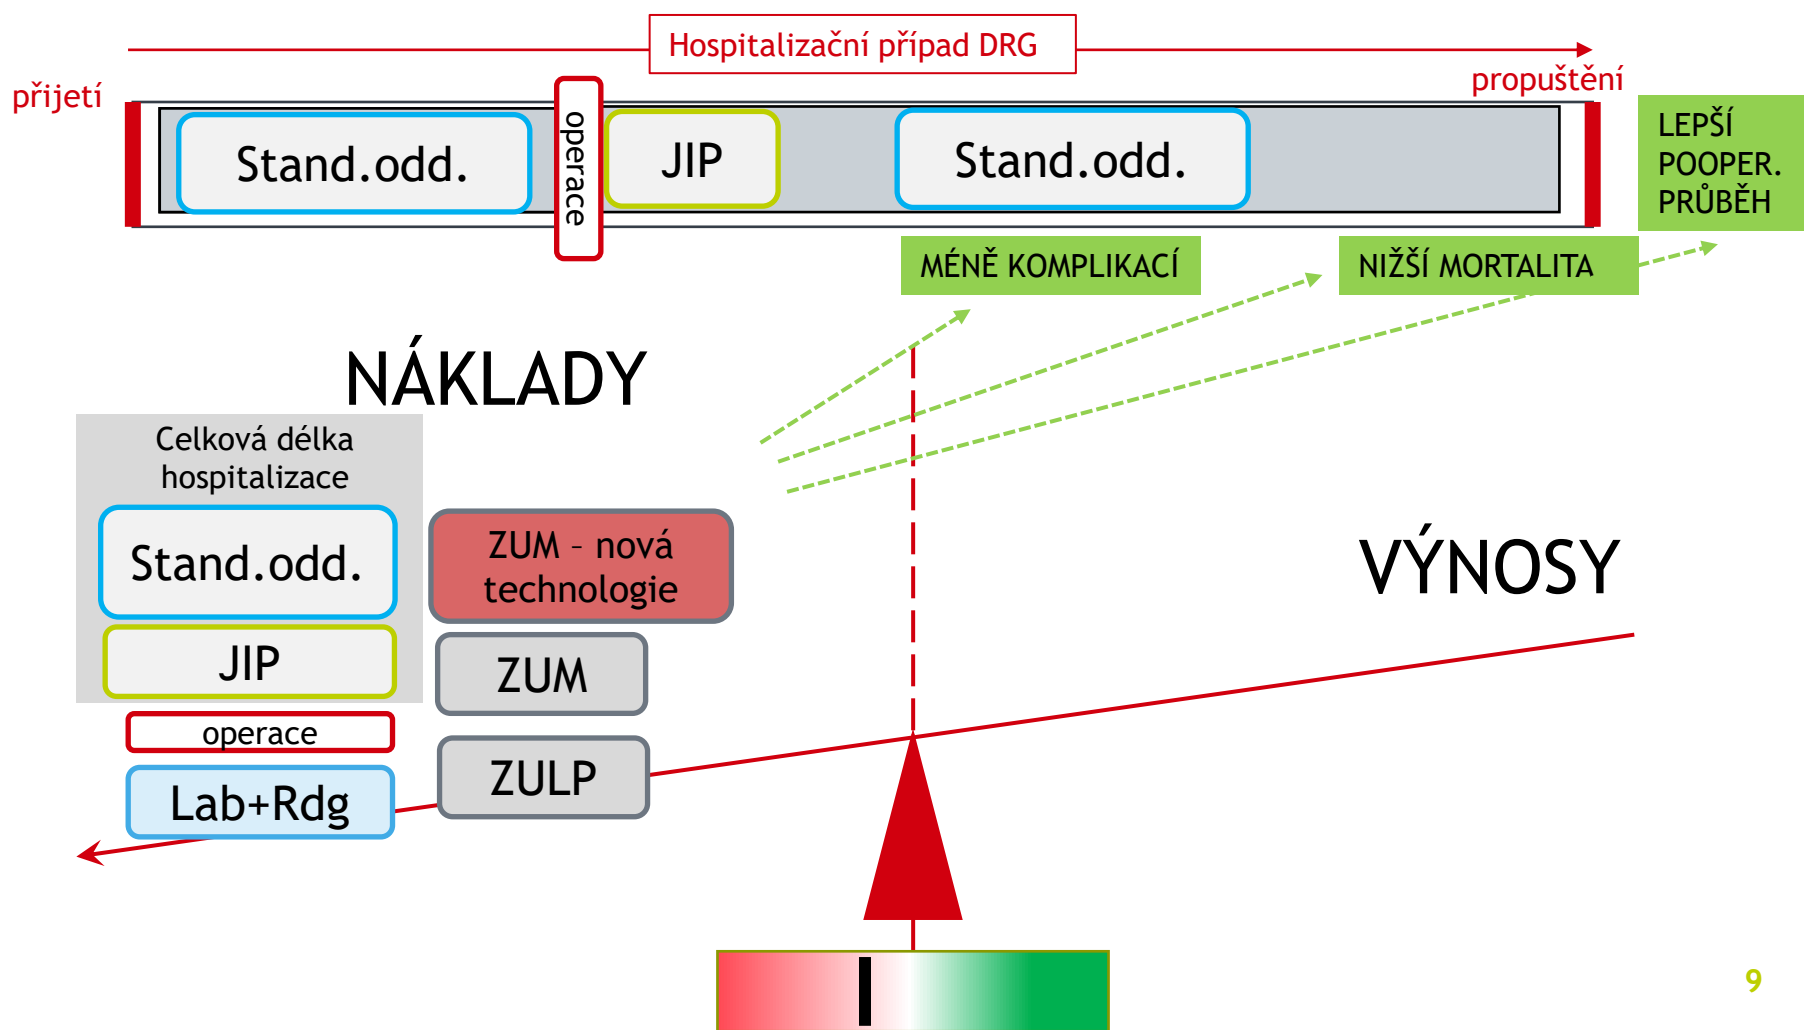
Hospitalizační případ DRG

přijetí

propuštění

Stand.odd.

operace

JIP

Stand.odd.

LEPŠÍ POOPER. PRŮBĚH

MÉNĚ KOMPLIKACÍ

NIŽŠÍ MORTALITA

NÁKLADY

Celková délka hospitalizace

Stand.odd.

JIP

operace

Lab+Rdg

ZUM – nová technologie

ZUM

ZULP

VÝNOSY

9